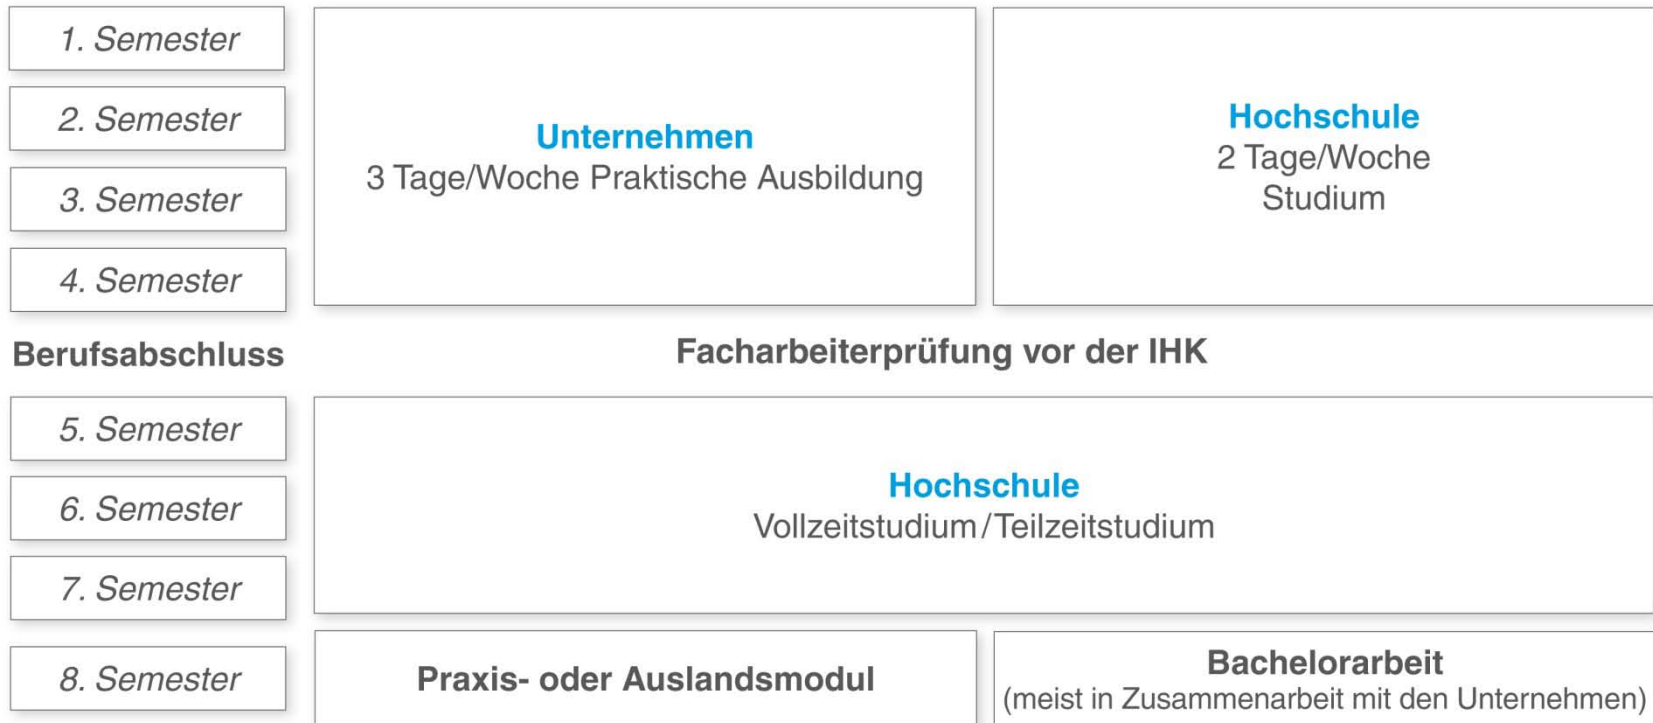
1. Semester

2. Semester

3. Semester

4. Semester

Unternehmen
3 Tage/Woche Praktische Ausbildung

Hochschule
2 Tage/Woche
Studium

Berufsabschluss

Facharbeiterprüfung vor der IHK

5. Semester

6. Semester

7. Semester

Hochschule
Vollzeitstudium/Teilzeitstudium

8. Semester

Praxis- oder Auslandsmodul

Bachelorarbeit
(meist in Zusammenarbeit mit den Unternehmen)